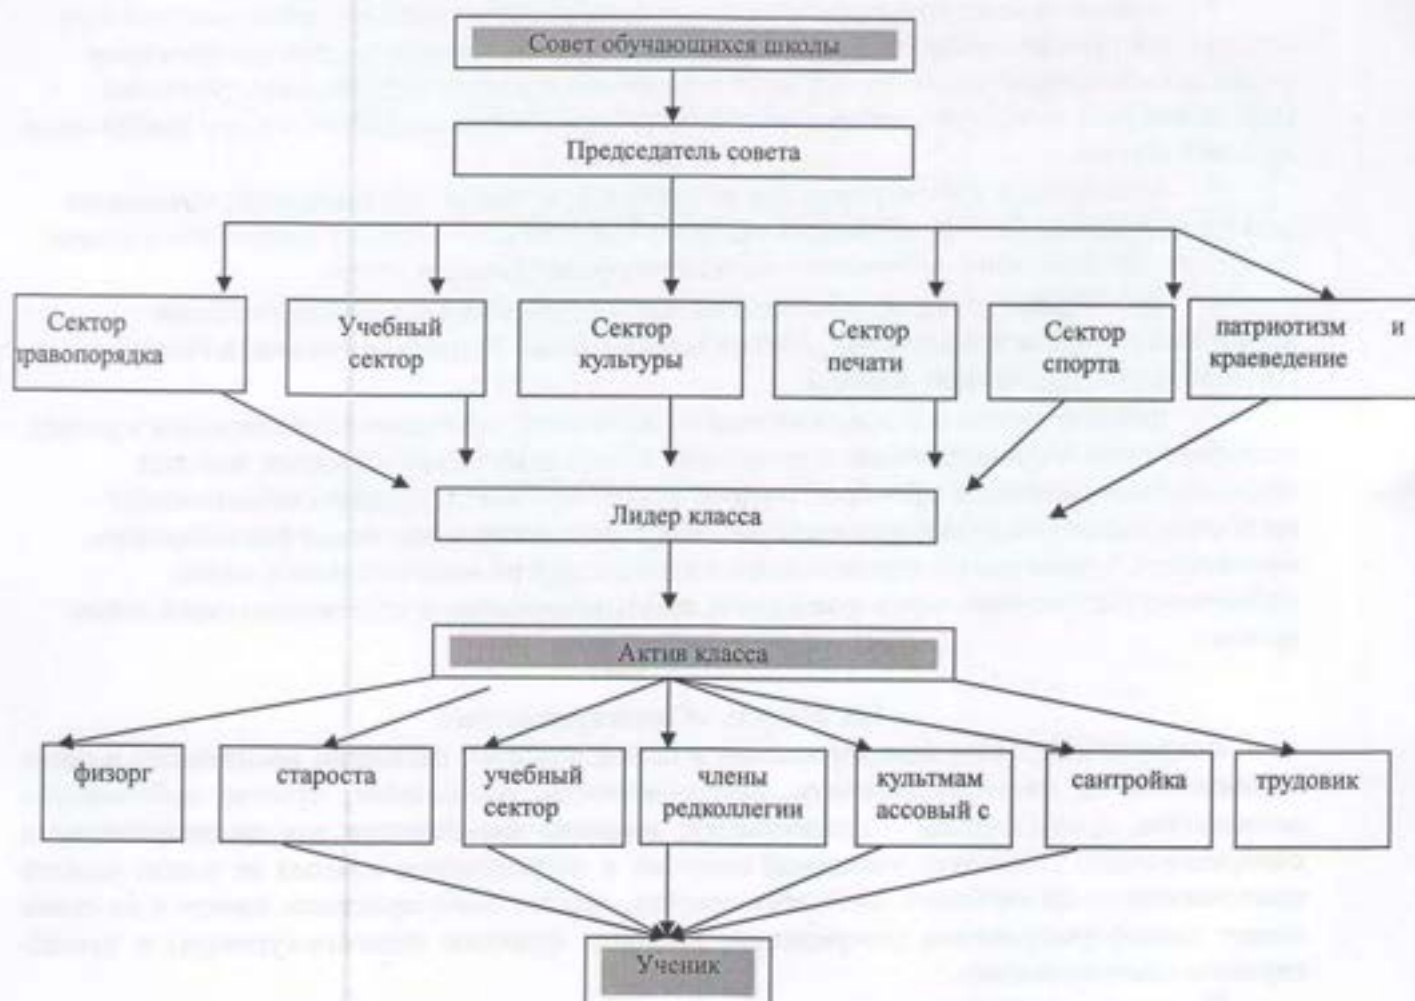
Совет обучающихся школы

Председатель совета

Сектор правопорядка

Учебный сектор

Сектор культуры

Сектор печати

Сектор спорта

патриотизм и краеведение

Лидер класса

Актив класса

физорг

староста

учебный сектор

члены редколлегии

культмам ассовый с

сантройка

трудовик

Ученик